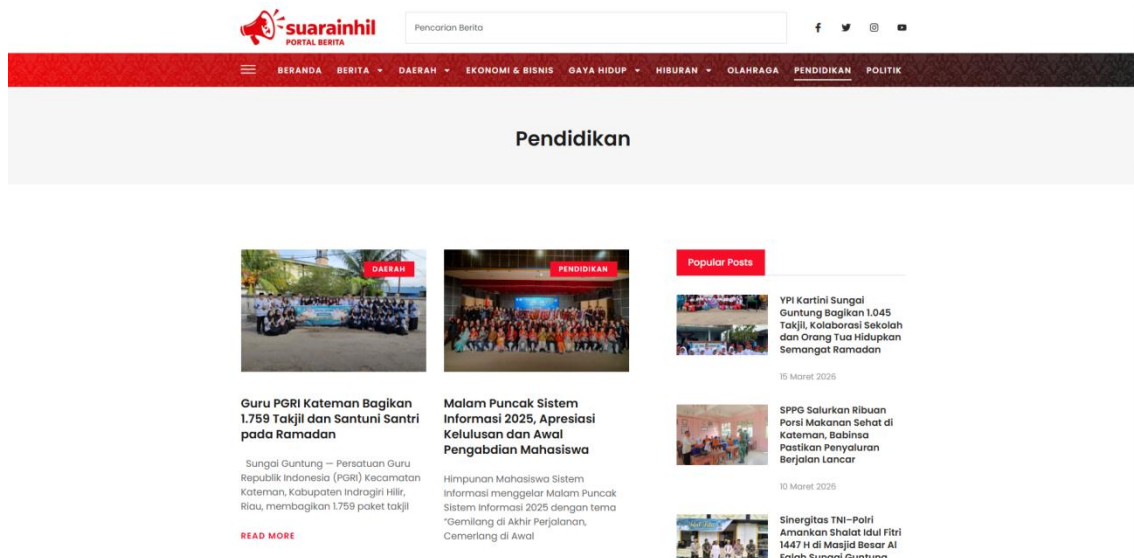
suarainhil
PORTAL BERITA

Pencarian Berita

BERANDA BERITA DAERAH EKONOMI & BISNIS GAYA HIDUP HIBURAN OLAHRAGA PENDIDIKAN POLITIK

Pendidikan

DAERAH

Guru PGRI Kateman Bagikan 1.759 Takjil dan Santuni Santri pada Ramadan

Sungai Guntung — Persatuan Guru Republik Indonesia (PGRI) Kecamatan Kateman, Kabupaten Indragiri Hilir, Riau, membagikan 1.759 paket takjil

READ MORE

PENDIDIKAN

Malam Puncak Sistem Informasi 2025, Apresiasi Kelulusan dan Awal Pengabdian Mahasiswa

Himpunan Mahasiswa Sistem Informasi menggelar Malam Puncak Sistem Informasi 2025 dengan tema "Gemilang di Akhir Perjalanan, Cemerlang di Awal

Popular Posts

YPI Kartini Sungai Guntung Bagikan 1.045 Takjil, Kolaborasi Sekolah dan Orang Tua Hidupkan Semangat Ramadan

15 Maret 2026

SPPG Salurkan Ribuan Porsi Makanan Sehat di Kateman, Babinsa Pastikan Penyaluran Berjalan Lancar

10 Maret 2026

Sinergitas TNI–Polri Amankan Shalat Idul Fitri 1447 H di Masjid Besar Al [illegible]